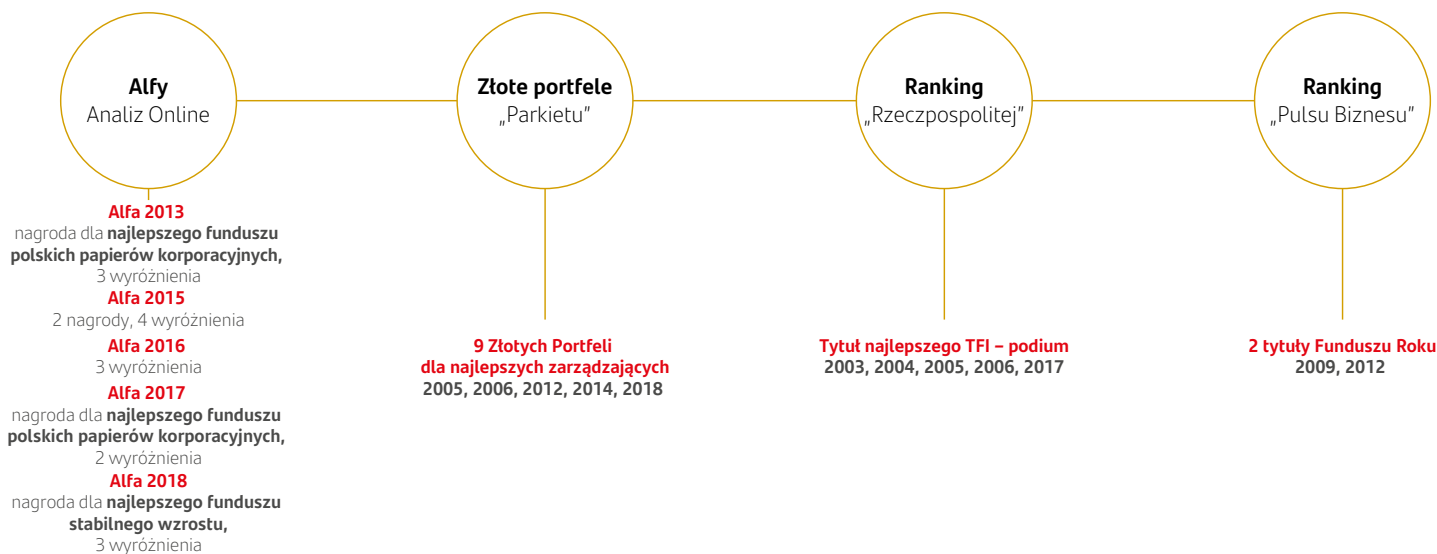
**Alfy**
Analiz Online

**Złote portfele**
„Parkietu"

**Ranking**
„Rzeczpospolitej"

**Ranking**
„Pulsu Biznesu"

**Alfa 2013**
nagroda dla **najlepszego funduszu polskich papierów korporacyjnych,**
3 wyróżnienia
**Alfa 2015**
2 nagrody, 4 wyróżnienia
**Alfa 2016**
3 wyróżnienia
**Alfa 2017**
nagroda dla **najlepszego funduszu polskich papierów korporacyjnych,**
2 wyróżnienia
**Alfa 2018**
nagroda dla **najlepszego funduszu stabilnego wzrostu,**
3 wyróżnienia

**9 Złotych Portfeli dla najlepszych zarządzających**
**2005, 2006, 2012, 2014, 2018**

**Tytuł najlepszego TFI – podium**
**2003, 2004, 2005, 2006, 2017**

**2 tytuły Funduszu Roku**
**2009, 2012**